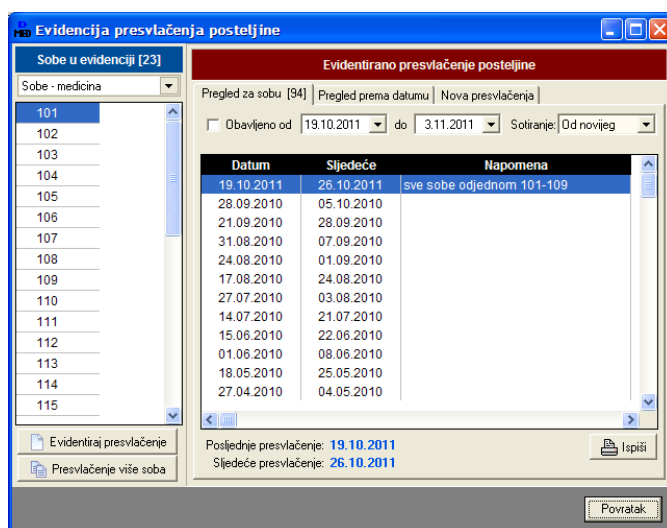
MED Evidencija presvlačenja posteljine

Sobe u evidenciji [23]

Sobe - medicina

101
102
103
104
105
106
107
108
109
110
111
112
113
114
115

Evidentiraj presvlačenje

Presvlačenje više soba

Evidentirano presvlačenje posteljine

Pregled za sobu [94] | Pregled prema datumu | Nova presvlačenja

Obavljeno od 19.10.2011 do 3.11.2011 Sotiranje: Od novijeg

| Datum | Sljedeće | Napomena |
|---|---|---|
| 19.10.2011 | 26.10.2011 | sve sobe odjednom 101-109 |
| 28.09.2010 | 05.10.2010 | |
| 21.09.2010 | 28.09.2010 | |
| 31.08.2010 | 07.09.2010 | |
| 24.08.2010 | 01.09.2010 | |
| 17.08.2010 | 24.08.2010 | |
| 27.07.2010 | 03.08.2010 | |
| 14.07.2010 | 21.07.2010 | |
| 15.06.2010 | 22.06.2010 | |
| 01.06.2010 | 08.06.2010 | |
| 18.05.2010 | 25.05.2010 | |
| 27.04.2010 | 04.05.2010 | |

Posljednje presvlačenje: 19.10.2011
Sljedeće presvlačenje: 26.10.2011

Ispiši

Povratak